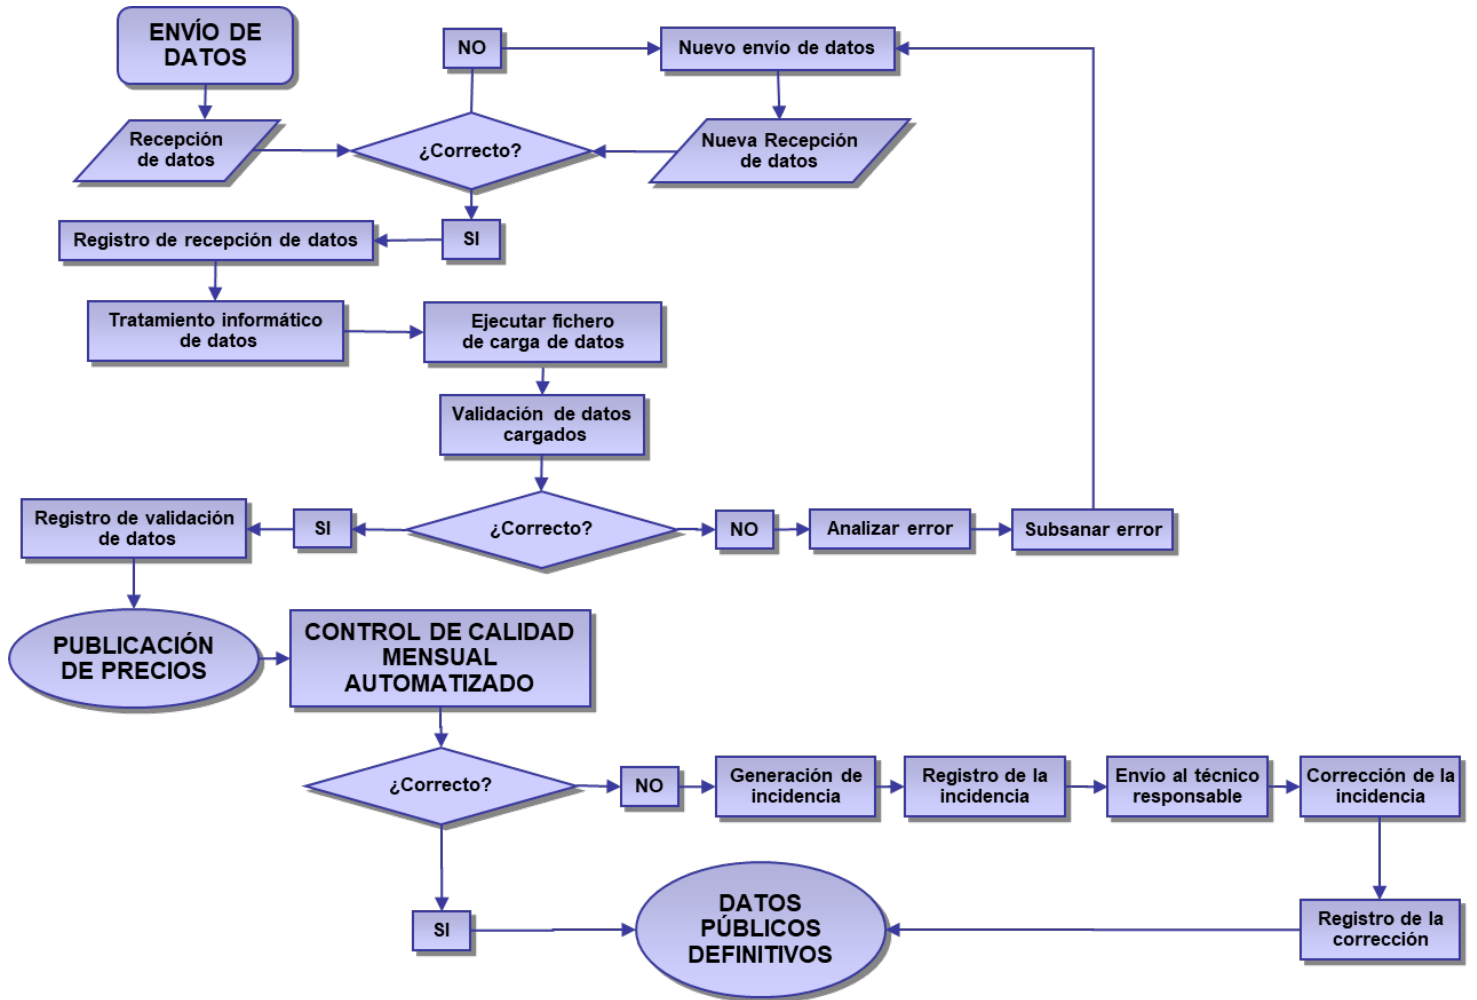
ENVÍO DE DATOS

NO

Nuevo envío de datos

Recepción de datos

¿Correcto?

Nueva Recepción de datos

Registro de recepción de datos

SI

Tratamiento informático de datos

Ejecutar fichero de carga de datos

Validación de datos cargados

Registro de validación de datos

SI

¿Correcto?

NO

Analizar error

Subsanar error

PUBLICACIÓN DE PRECIOS

CONTROL DE CALIDAD MENSUAL AUTOMATIZADO

¿Correcto?

NO

Generación de incidencia

Registro de la incidencia

Envío al técnico responsable

Corrección de la incidencia

SI

DATOS PÚBLICOS DEFINITIVOS

Registro de la corrección